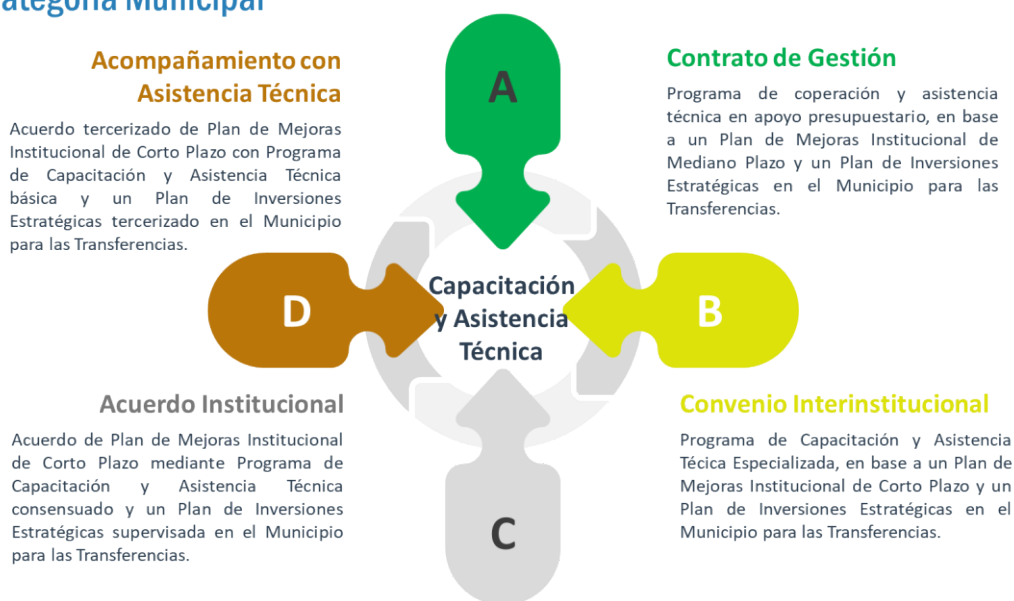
ategoría Municipal

Acompañamiento con Asistencia Técnica

Acuerdo tercerizado de Plan de Mejoras Institucional de Corto Plazo con Programa de Capacitación y Asistencia Técnica básica y un Plan de Inversiones Estratégicas tercerizado en el Municipio para las Transferencias.

A

Contrato de Gestión

Programa de coperación y asistencia técnica en apoyo presupuestario, en base a un Plan de Mejoras Institucional de Mediano Plazo y un Plan de Inversiones Estratégicas en el Municipio para las Transferencias.

D

Capacitación y Asistencia Técnica

B

Acuerdo Institucional

Acuerdo de Plan de Mejoras Institucional de Corto Plazo mediante Programa de Capacitación y Asistencia Técnica consensuado y un Plan de Inversiones Estratégicas supervisada en el Municipio para las Transferencias.

Convenio Interinstitucional

Programa de Capacitación y Asistencia Técica Especializada, en base a un Plan de Mejoras Institucional de Corto Plazo y un Plan de Inversiones Estratégicas en el Municipio para las Transferencias.

C